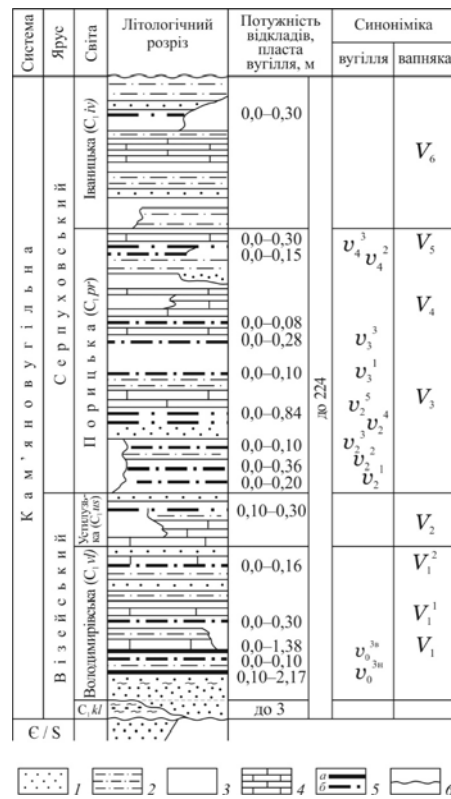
| Система | Ярус | Світа | Літологічний розріз | Потужність відкладів, пласта вугілля, м | | Синоніміка: вугілля | Синоніміка: вапняка |
|---|---|---|---|---|---|---|---|
| Кам'яновугільна | Серпуховський | Іваницька ($C_1iv$) | | 0,0–0,30 | до 224 | | $V_6$ |
| | | Порицька ($C_1pr$) | | 0,0–0,30 0,0–0,15 | | $v_4^3$ $v_4^2$ | $V_5$ |
| | | | | | | | $V_4$ |
| | | | | 0,0–0,08 0,0–0,28 | | $v_3^3$ | |
| | | | | 0,0–0,10 | | $v_3^1$ | $V_3$ |
| | | | | 0,0–0,84 | | $v_2^5$ $v_2^4$ | |
| | | | | 0,0–0,10 0,0–0,36 0,0–0,20 | | $v_2^3$ $v_2^2$ $v_2^1$ | |
| | Візейський | Устилузька ($C_1us$) | | 0,10–0,30 | | | $V_2$ |
| | | Володимирівська ($C_1vl$) | | 0,0–0,16 | | | $V_1^2$ |
| | | | | | | | $V_1^1$ |
| | | | | 0,0–0,30 | | | $V_1$ |
| | | | | 0,0–1,38 0,0–0,10 0,10–2,17 | | $v_0^{3в}$ $v_0^{3н}$ | |
| | | $C_1kl$ | | до 3 | | | |
| Є / S | | | | | | | |

1 2 3 4 а б 5 6